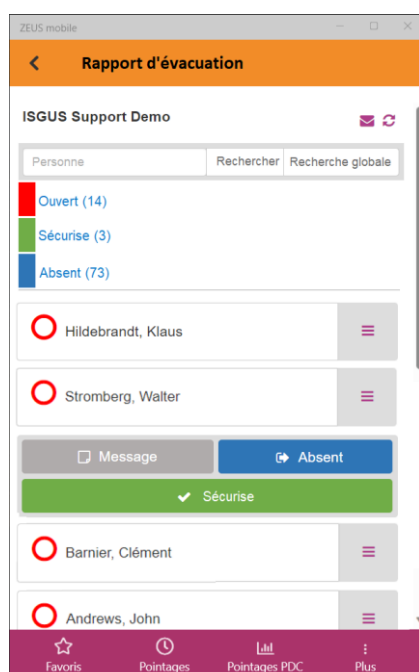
ZEUS mobile

Rapport d'évacuation

ISGUS Support Demo

Personne
Rechercher
Recherche globale

Ouvert (14)
Sécurise (3)
Absent (73)

Hildebrandt, Klaus

Stromberg, Walter

Message
Absent
Sécurise

Barnier, Clément

Andrews, John

Favoris
Pointages
Pointages PDC
Plus